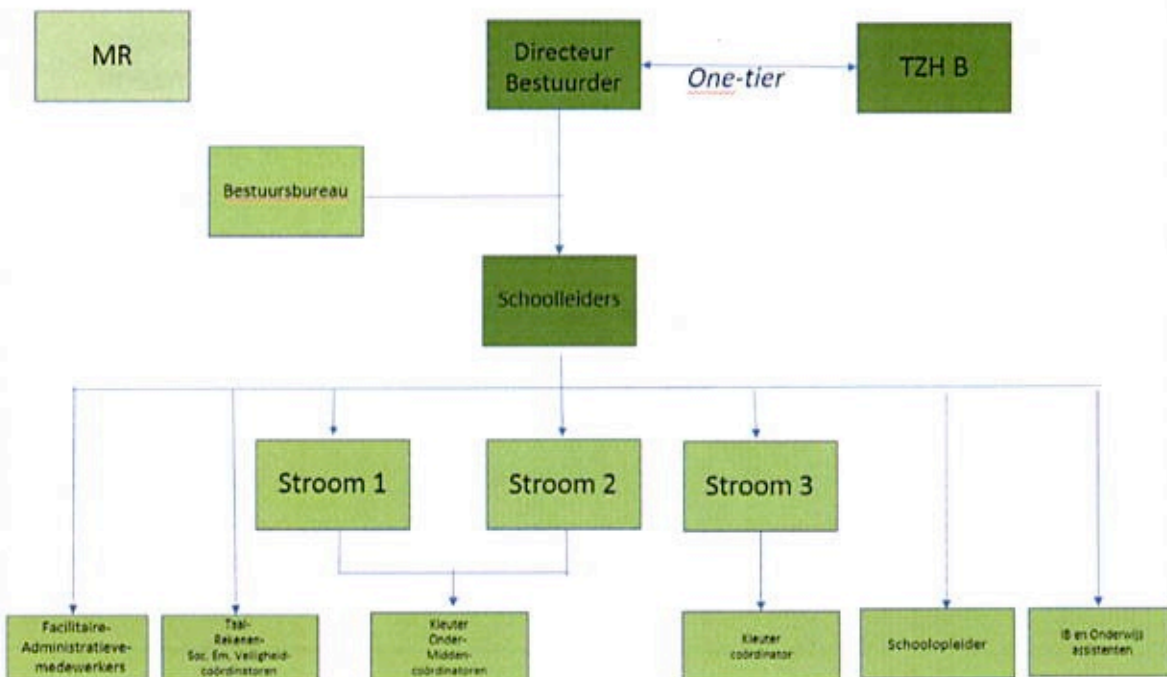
MR

Directeur Bestuurder

One-tier

TZH B

Bestuursbureau

Schoolleiders

Stroom 1

Stroom 2

Stroom 3

Facilitaire-Administratieve-medewerkers

Taal-Rekenen-Soc. Em. Veiligheid-coördinatoren

Kleuter Onder-Midden-coördinatoren

Kleuter coördinator

Schoolopleider

IB en Onderwijs assistenten